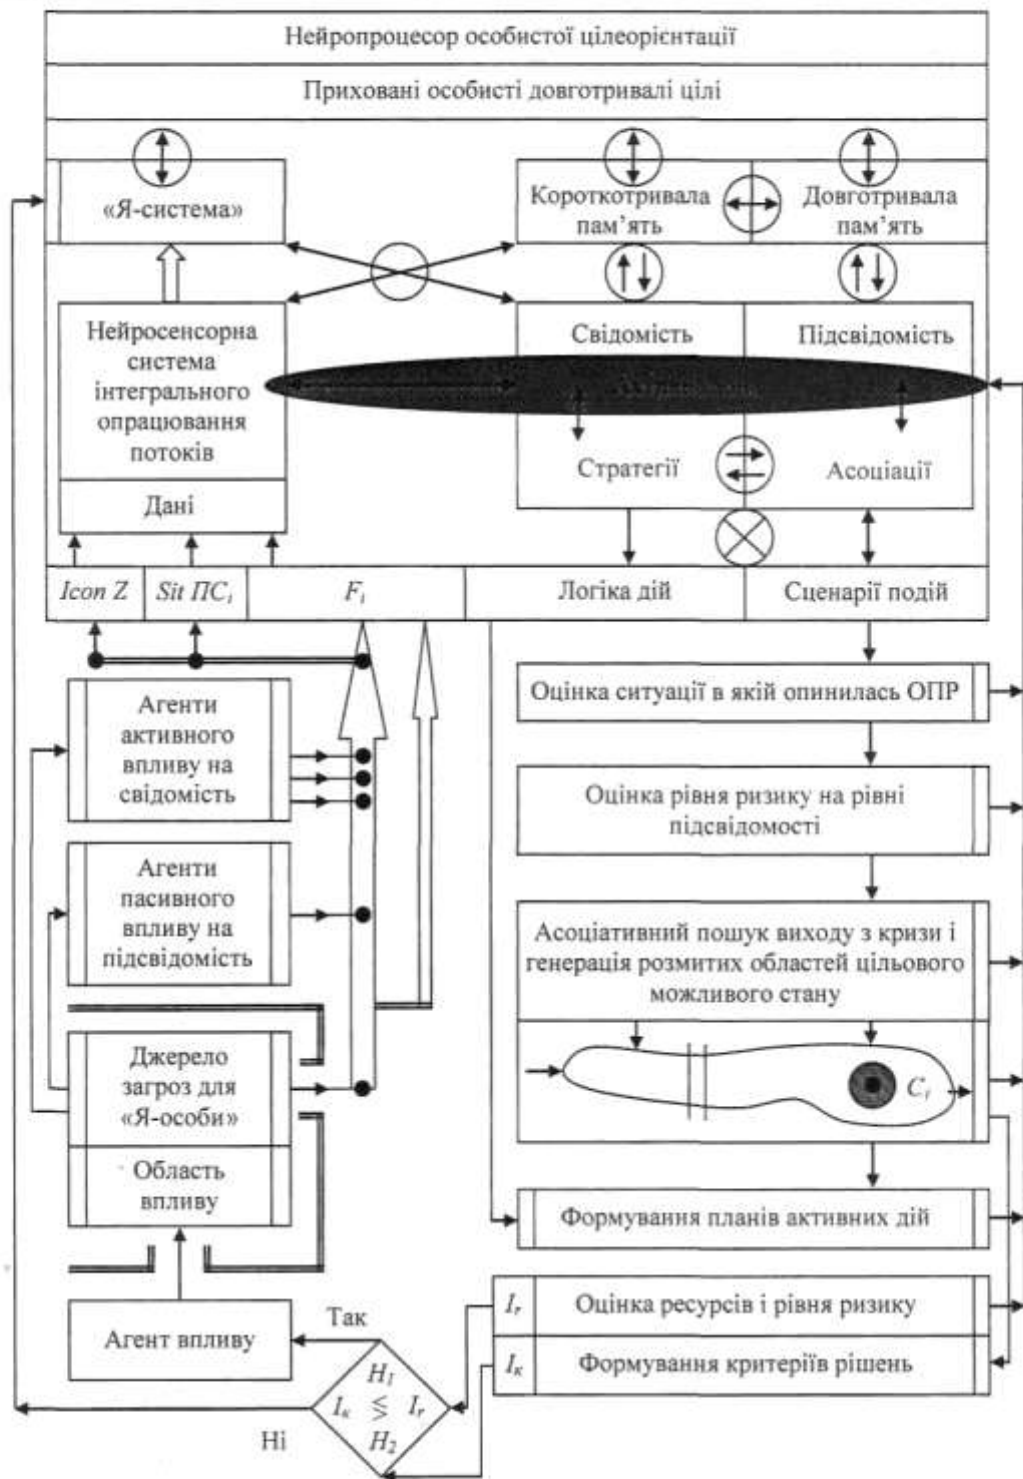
Нейропроцесор особистої цілеорієнтації

Приховані особисті довготривалі цілі

«Я-система»

Короткотривала пам'ять

Довготривала пам'ять

Нейросенсорна система інтегрального опрацювання потоків

Дані

Свідомість

Підсвідомість

Стратегії

Асоціації

$Icon\ Z$

$Sit\ ПС_i$

$F_i$

Логіка дій

Сценарії подій

Оцінка ситуації в якій опинилась ОПР

Агенти активного впливу на свідомість

Оцінка рівня ризику на рівні підсвідомості

Агенти пасивного впливу на підсвідомість

Асоціативний пошук виходу з кризи і генерація розмитих областей цільового можливого стану

Джерело загроз для «Я-особи»

$C_i$

Область впливу

Формування планів активних дій

$I_r$

Оцінка ресурсів і рівня ризику

Агент впливу

Так

$I_к$

Формування критеріїв рішень

$H_1$

$I_к \lessgtr I_r$

$H_2$

Ні